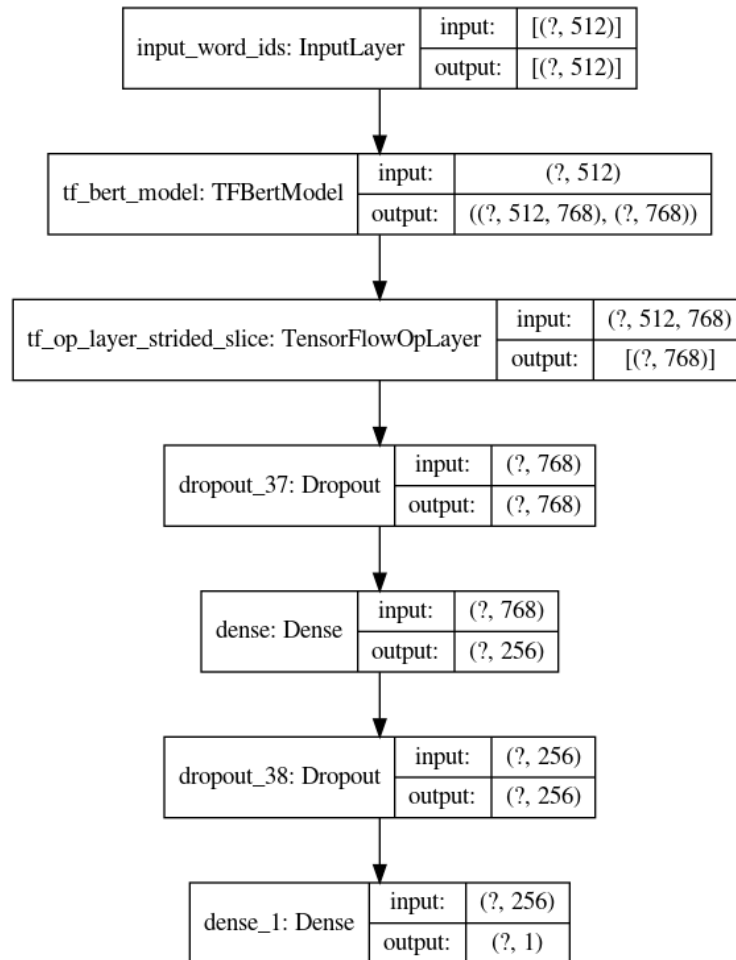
input_word_ids: InputLayer | input: | [(?, 512)]
output: | [(?, 512)]

tf_bert_model: TFBertModel | input: | (?, 512)
output: | ((?, 512, 768), (?, 768))

tf_op_layer_strided_slice: TensorFlowOpLayer | input: | (?, 512, 768)
output: | [(?, 768)]

dropout_37: Dropout | input: | (?, 768)
output: | (?, 768)

dense: Dense | input: | (?, 768)
output: | (?, 256)

dropout_38: Dropout | input: | (?, 256)
output: | (?, 256)

dense_1: Dense | input: | (?, 256)
output: | (?, 1)